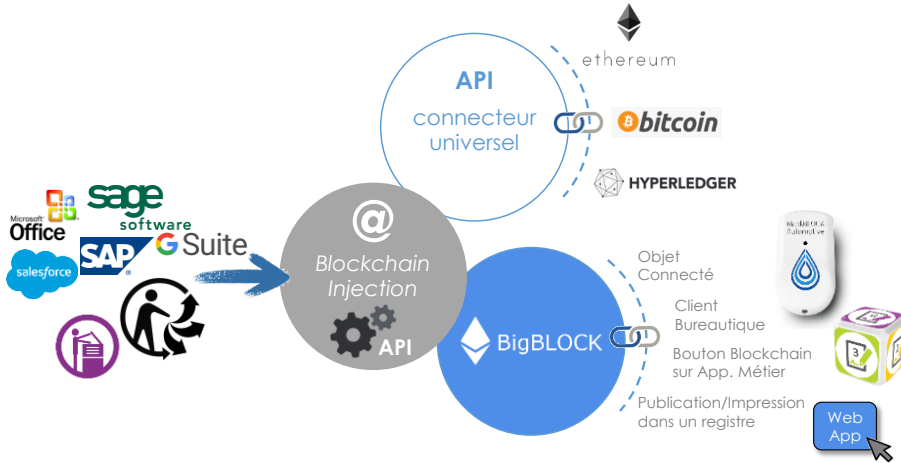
ethereum

API
connecteur
universel

bitcoin

HYPERLEDGER

Microsoft
Office

sage
software

SAP

G Suite

salesforce

@
Blockchain
Injection

API

BigBLOCK

Objet
Connecté

Client
Bureautique

Bouton Blockchain
sur App. Métier

Publication/Impression
dans un registre

BigBLOCK
Automotive

Web
App